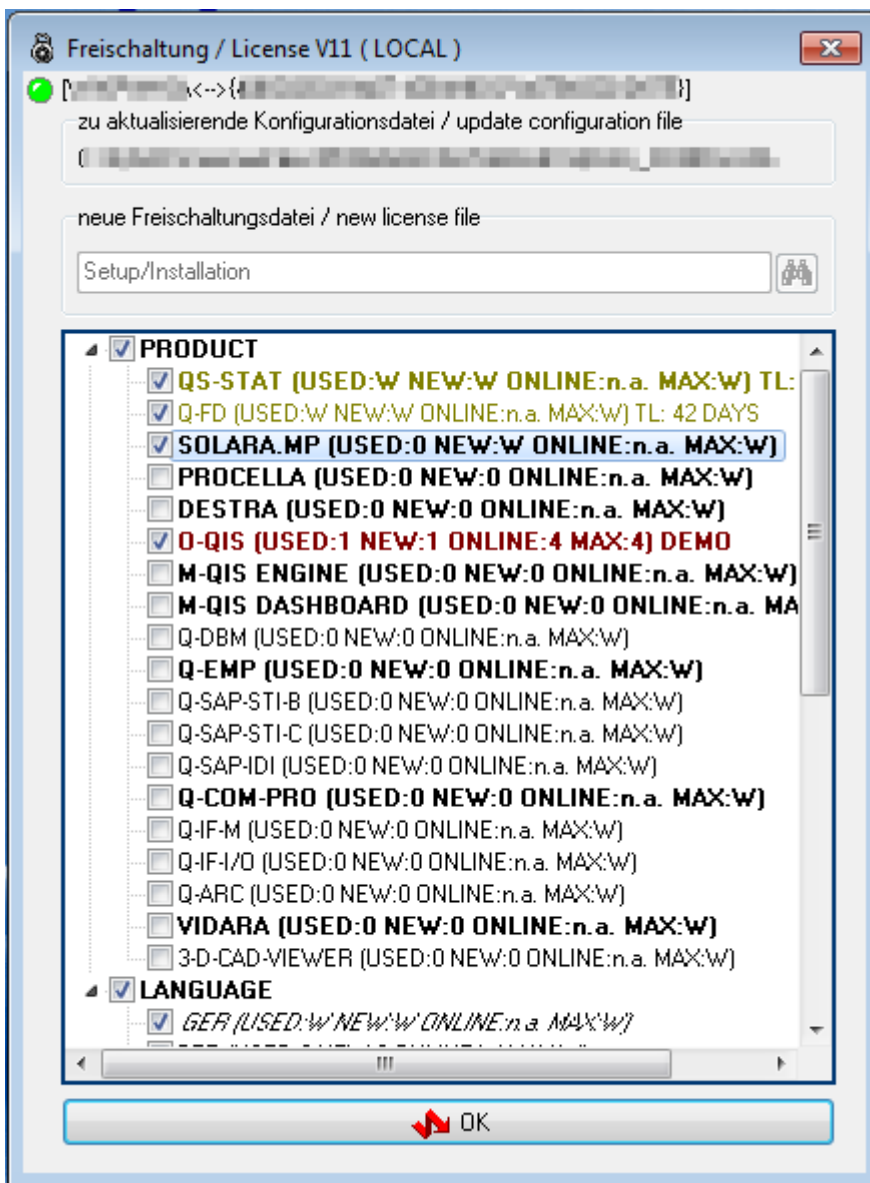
Freischaltung / License V11 ( LOCAL )

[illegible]<-->{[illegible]}

zu aktualisierende Konfigurationsdatei / update configuration file

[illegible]

neue Freischaltungsdatei / new license file

Setup/Installation

PRODUCT
QS-STAT (USED:W NEW:W ONLINE:n.a. MAX:W) TL:
Q-FD (USED:W NEW:W ONLINE:n.a. MAX:W) TL: 42 DAYS
SOLARA.MP (USED:0 NEW:W ONLINE:n.a. MAX:W)
PROCELLA (USED:0 NEW:0 ONLINE:n.a. MAX:W)
DESTRA (USED:0 NEW:0 ONLINE:n.a. MAX:W)
O-QIS (USED:1 NEW:1 ONLINE:4 MAX:4) DEMO
M-QIS ENGINE (USED:0 NEW:0 ONLINE:n.a. MAX:W)
M-QIS DASHBOARD (USED:0 NEW:0 ONLINE:n.a. MA
Q-DBM (USED:0 NEW:0 ONLINE:n.a. MAX:W)
Q-EMP (USED:0 NEW:0 ONLINE:n.a. MAX:W)
Q-SAP-STI-B (USED:0 NEW:0 ONLINE:n.a. MAX:W)
Q-SAP-STI-C (USED:0 NEW:0 ONLINE:n.a. MAX:W)
Q-SAP-IDI (USED:0 NEW:0 ONLINE:n.a. MAX:W)
Q-COM-PRO (USED:0 NEW:0 ONLINE:n.a. MAX:W)
Q-IF-M (USED:0 NEW:0 ONLINE:n.a. MAX:W)
Q-IF-I/O (USED:0 NEW:0 ONLINE:n.a. MAX:W)
Q-ARC (USED:0 NEW:0 ONLINE:n.a. MAX:W)
VIDARA (USED:0 NEW:0 ONLINE:n.a. MAX:W)
3-D-CAD-VIEWER (USED:0 NEW:0 ONLINE:n.a. MAX:W)
LANGUAGE
GER (USED:W NEW:W ONLINE:n.a. MAX:W)
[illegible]

OK